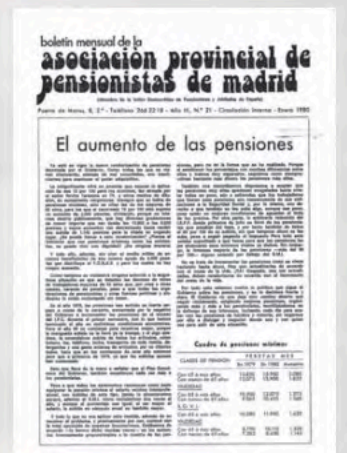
boletín mensual de la
asociación provincial de pensionistas de madrid

(Afiliada a la Unión Democrática de Pensionistas y Jubilados de España)

Puerta de Moros, 8, 2.º - Teléfono: 266 22 18 - Año III, N.º 21 - Circulación interna - Enero 1980

El aumento de las pensiones

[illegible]

Cuadro de pensiones mínimas

| CLASES DE PENSION | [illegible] | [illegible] | Aumento |
|---|---|---|---|
| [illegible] | 12.075 | 13.400 | 1.325 |
| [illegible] | 10.050 | 12.075 | 1.975 |
| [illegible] | 10.050 | 11.940 | 1.890 |
| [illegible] | 8.780 | 10.110 | 1.330 |